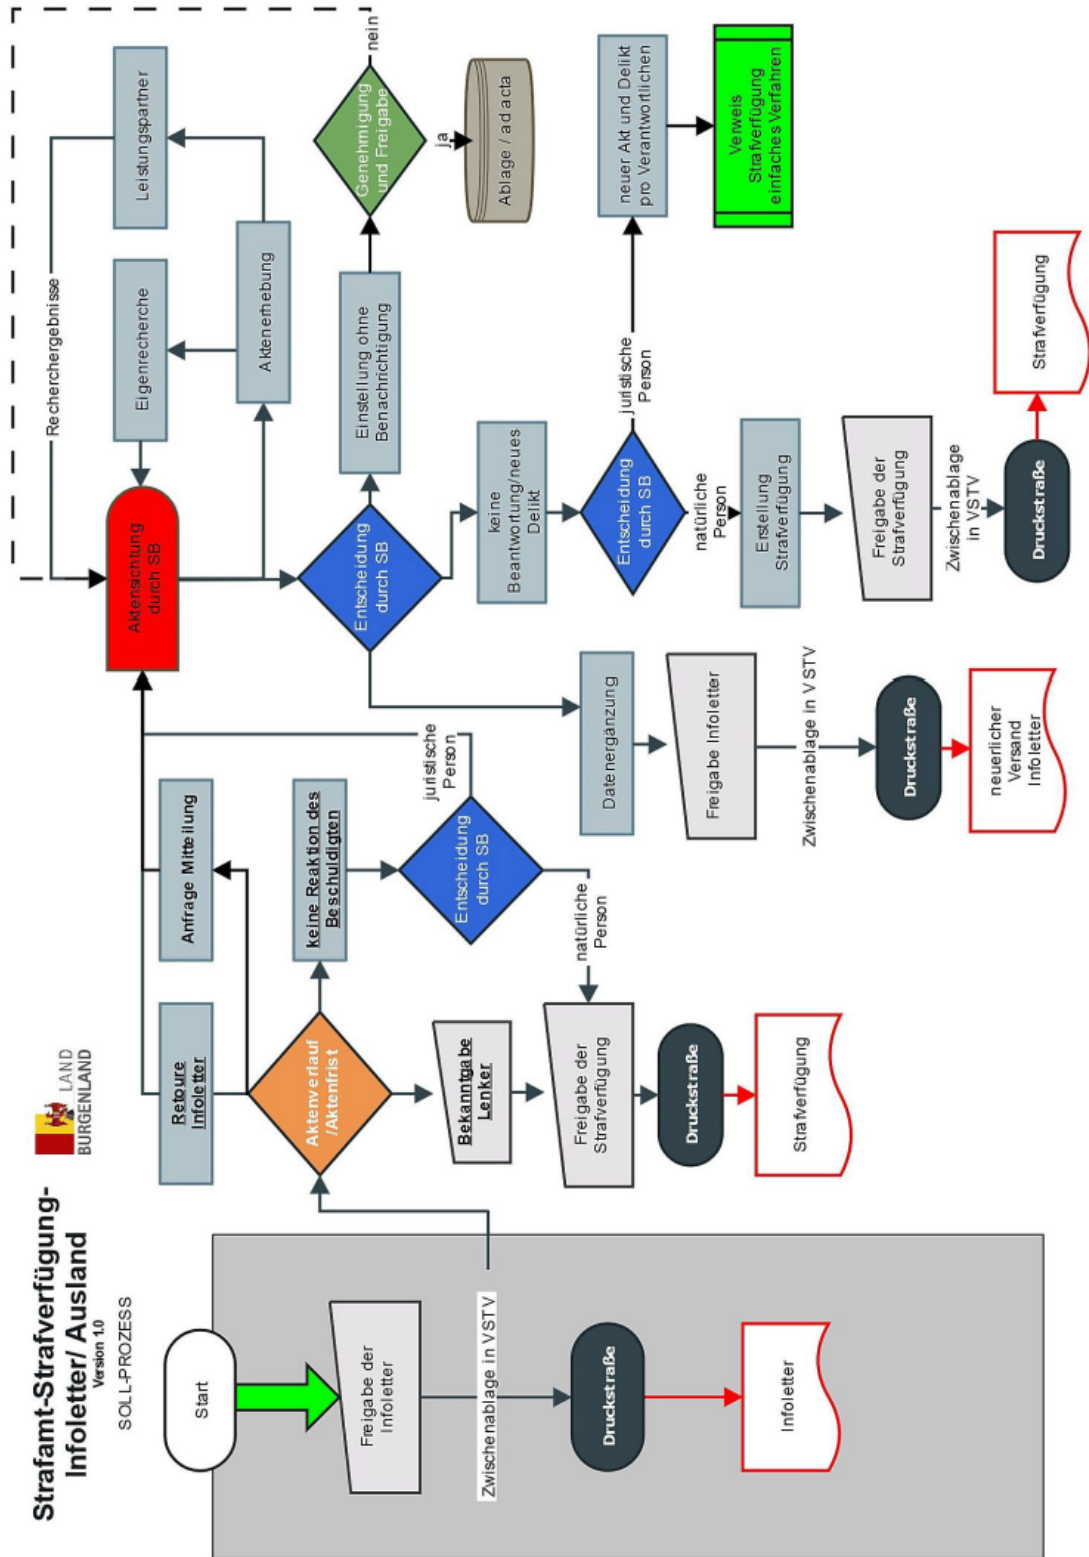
Strafamt-Strafverfügung-Infoletter/ Ausland
Version 1.0
SOLL-PROZESS

LAND BURGENLAND

Start

Freigabe der Infoletter

Zwischenablage in VSTV

Druckstraße

Infoletter

Aktenverlauf /Aktenfrist

Retoure Infoletter

Anfrage Mitteilung

keine Reaktion des Beschuldigten

Bekanntgabe Lenker

Freigabe der Strafverfügung

Druckstraße

Strafverfügung

Entscheidung durch SB

juristische Person

natürliche Person

Aktensichtung durch SB

Recherchergebnisse

Eigenrecherche

Aktenerhebung

Leistungspartner

Entscheidung durch SB

Einstellung ohne Benachrichtigung

Genehmigung und Freigabe

nein

ja

Ablage / ad acta

keine Beantwortung/neues Delikt

Entscheidung durch SB

juristische Person

natürliche Person

neuer Akt und Delikt pro Verantwortlichen

Verweis Strafverfügung einfaches Verfahren

Erstellung Strafverfügung

Freigabe der Strafverfügung

Zwischenablage in VSTV

Druckstraße

Strafverfügung

Datenergänzung

Freigabe Infoletter

Zwischenablage in V STV

Druckstraße

neuerlicher Versand Infoletter